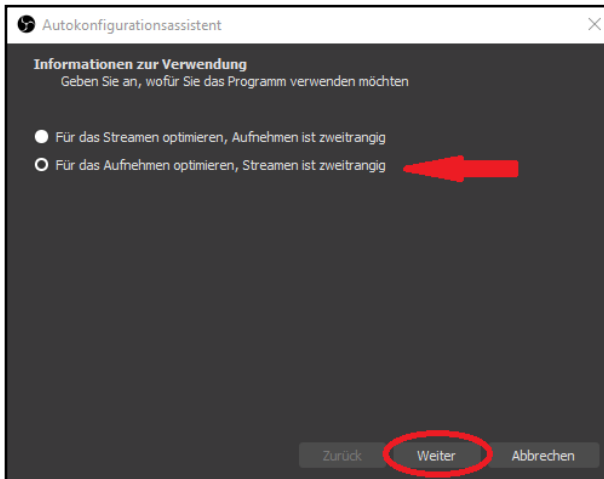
Autokonfigurationsassistent

Informationen zur Verwendung
Geben Sie an, wofür Sie das Programm verwenden möchten

Für das Streamen optimieren, Aufnehmen ist zweitrangig
Für das Aufnehmen optimieren, Streamen ist zweitrangig

Zurück
Weiter
Abbrechen